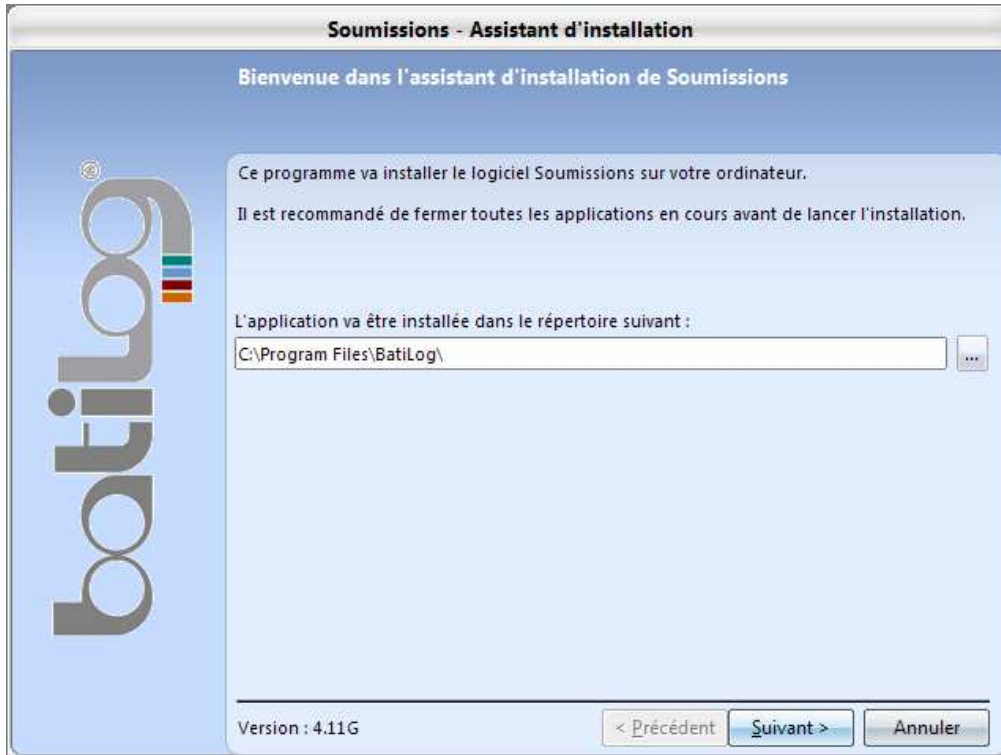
Soumissions - Assistant d'installation

Bienvenue dans l'assistant d'installation de Soumissions

batiLog ®

Ce programme va installer le logiciel Soumissions sur votre ordinateur.

Il est recommandé de fermer toutes les applications en cours avant de lancer l'installation.

L'application va être installée dans le répertoire suivant :

C:\Program Files\BatiLog\

...

Version : 4.11G

< Précédent

Suivant >

Annuler